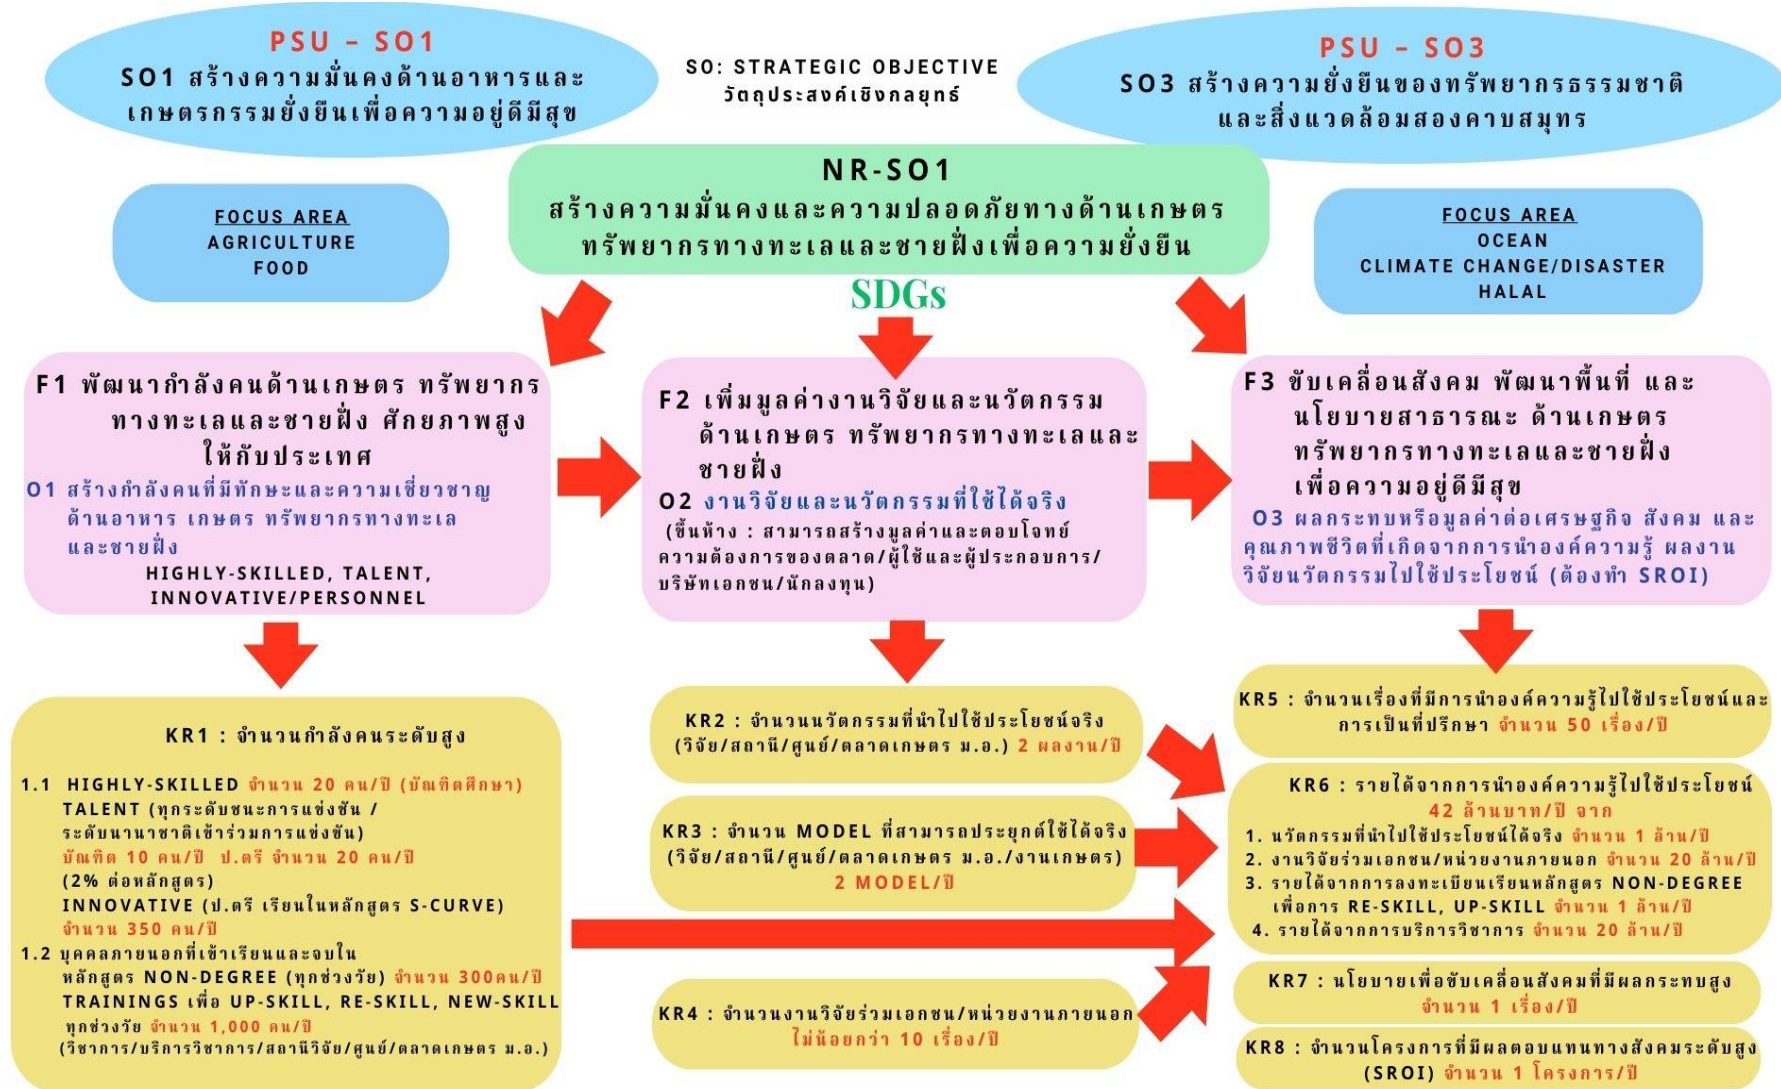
PSU – SO1
SO1 สร้างความมั่นคงด้านอาหารและเกษตรกรรมยั่งยืนเพื่อความอยู่ดีมีสุข

SO: STRATEGIC OBJECTIVE
วัตถุประสงค์เชิงกลยุทธ์

PSU – SO3
SO3 สร้างความยั่งยืนของทรัพยากรธรรมชาติและสิ่งแวดล้อมสองคาบสมุทร

FOCUS AREA
AGRICULTURE
FOOD

NR-SO1
สร้างความมั่นคงและความปลอดภัยทางด้านเกษตร ทรัพยากรทางทะเลและชายฝั่งเพื่อความยั่งยืน

SDGs

FOCUS AREA
OCEAN
CLIMATE CHANGE/DISASTER
HALAL

F1 พัฒนากำลังคนด้านเกษตร ทรัพยากรทางทะเลและชายฝั่ง ศักยภาพสูงให้กับประเทศ
O1 สร้างกำลังคนที่มีทักษะและความเชี่ยวชาญด้านอาหาร เกษตร ทรัพยากรทางทะเลและชายฝั่ง
HIGHLY-SKILLED, TALENT, INNOVATIVE/PERSONNEL

F2 เพิ่มมูลค่างานวิจัยและนวัตกรรมด้านเกษตร ทรัพยากรทางทะเลและชายฝั่ง
O2 งานวิจัยและนวัตกรรมที่ใช้ได้จริง
(ขึ้นห้าง : สามารถสร้างมูลค่าและตอบโจทย์ความต้องการของตลาด/ผู้ใช้และผู้ประกอบการ/บริษัทเอกชน/นักลงทุน)

F3 ขับเคลื่อนสังคม พัฒนาพื้นที่ และนโยบายสาธารณะ ด้านเกษตร ทรัพยากรทางทะเลและชายฝั่ง เพื่อความอยู่ดีมีสุข
O3 ผลกระทบหรือมูลค่าต่อเศรษฐกิจ สังคม และคุณภาพชีวิตที่เกิดจากการนำองค์ความรู้ ผลงานวิจัยนวัตกรรมไปใช้ประโยชน์ (ต้องทำ SROI)

KR1 : จำนวนกำลังคนระดับสูง
1.1 HIGHLY-SKILLED จำนวน 20 คน/ปี (บัณฑิตศึกษา)
TALENT (ทุกระดับชนะการแข่งขัน / ระดับนานาชาติเข้าร่วมการแข่งขัน)
บัณฑิต 10 คน/ปี ป.ตรี จำนวน 20 คน/ปี
(2% ต่อหลักสูตร)
INNOVATIVE (ป.ตรี เรียนในหลักสูตร S-CURVE)
จำนวน 350 คน/ปี
1.2 บุคคลภายนอกที่เข้าเรียนและจบในหลักสูตร NON-DEGREE (ทุกช่วงวัย) จำนวน 300คน/ปี
TRAININGS เพื่อ UP-SKILL, RE-SKILL, NEW-SKILL ทุกช่วงวัย จำนวน 1,000 คน/ปี
(วิชาการ/บริการวิชาการ/สถานีวิจัย/ศูนย์/ตลาดเกษตร ม.อ.)

KR2 : จำนวนนวัตกรรมที่นำไปใช้ประโยชน์จริง (วิจัย/สถานี/ศูนย์/ตลาดเกษตร ม.อ.) 2 ผลงาน/ปี

KR3 : จำนวน MODEL ที่สามารถประยุกต์ใช้ได้จริง (วิจัย/สถานี/ศูนย์/ตลาดเกษตร ม.อ./งานเกษตร) 2 MODEL/ปี

KR4 : จำนวนงานวิจัยร่วมเอกชน/หน่วยงานภายนอก ไม่น้อยกว่า 10 เรื่อง/ปี

KR5 : จำนวนเรื่องที่มีการนำองค์ความรู้ไปใช้ประโยชน์และการเป็นที่ปรึกษา จำนวน 50 เรื่อง/ปี

KR6 : รายได้จากการนำองค์ความรู้ไปใช้ประโยชน์ 42 ล้านบาท/ปี จาก
1. นวัตกรรมที่นำไปใช้ประโยชน์ได้จริง จำนวน 1 ล้าน/ปี
2. งานวิจัยร่วมเอกชน/หน่วยงานภายนอก จำนวน 20 ล้าน/ปี
3. รายได้จากการลงทะเบียนเรียนหลักสูตร NON-DEGREE เพื่อการ RE-SKILL, UP-SKILL จำนวน 1 ล้าน/ปี
4. รายได้จากการบริการวิชาการ จำนวน 20 ล้าน/ปี

KR7 : นโยบายเพื่อขับเคลื่อนสังคมที่มีผลกระทบสูง จำนวน 1 เรื่อง/ปี

KR8 : จำนวนโครงการที่มีผลตอบแทนทางสังคมระดับสูง (SROI) จำนวน 1 โครงการ/ปี